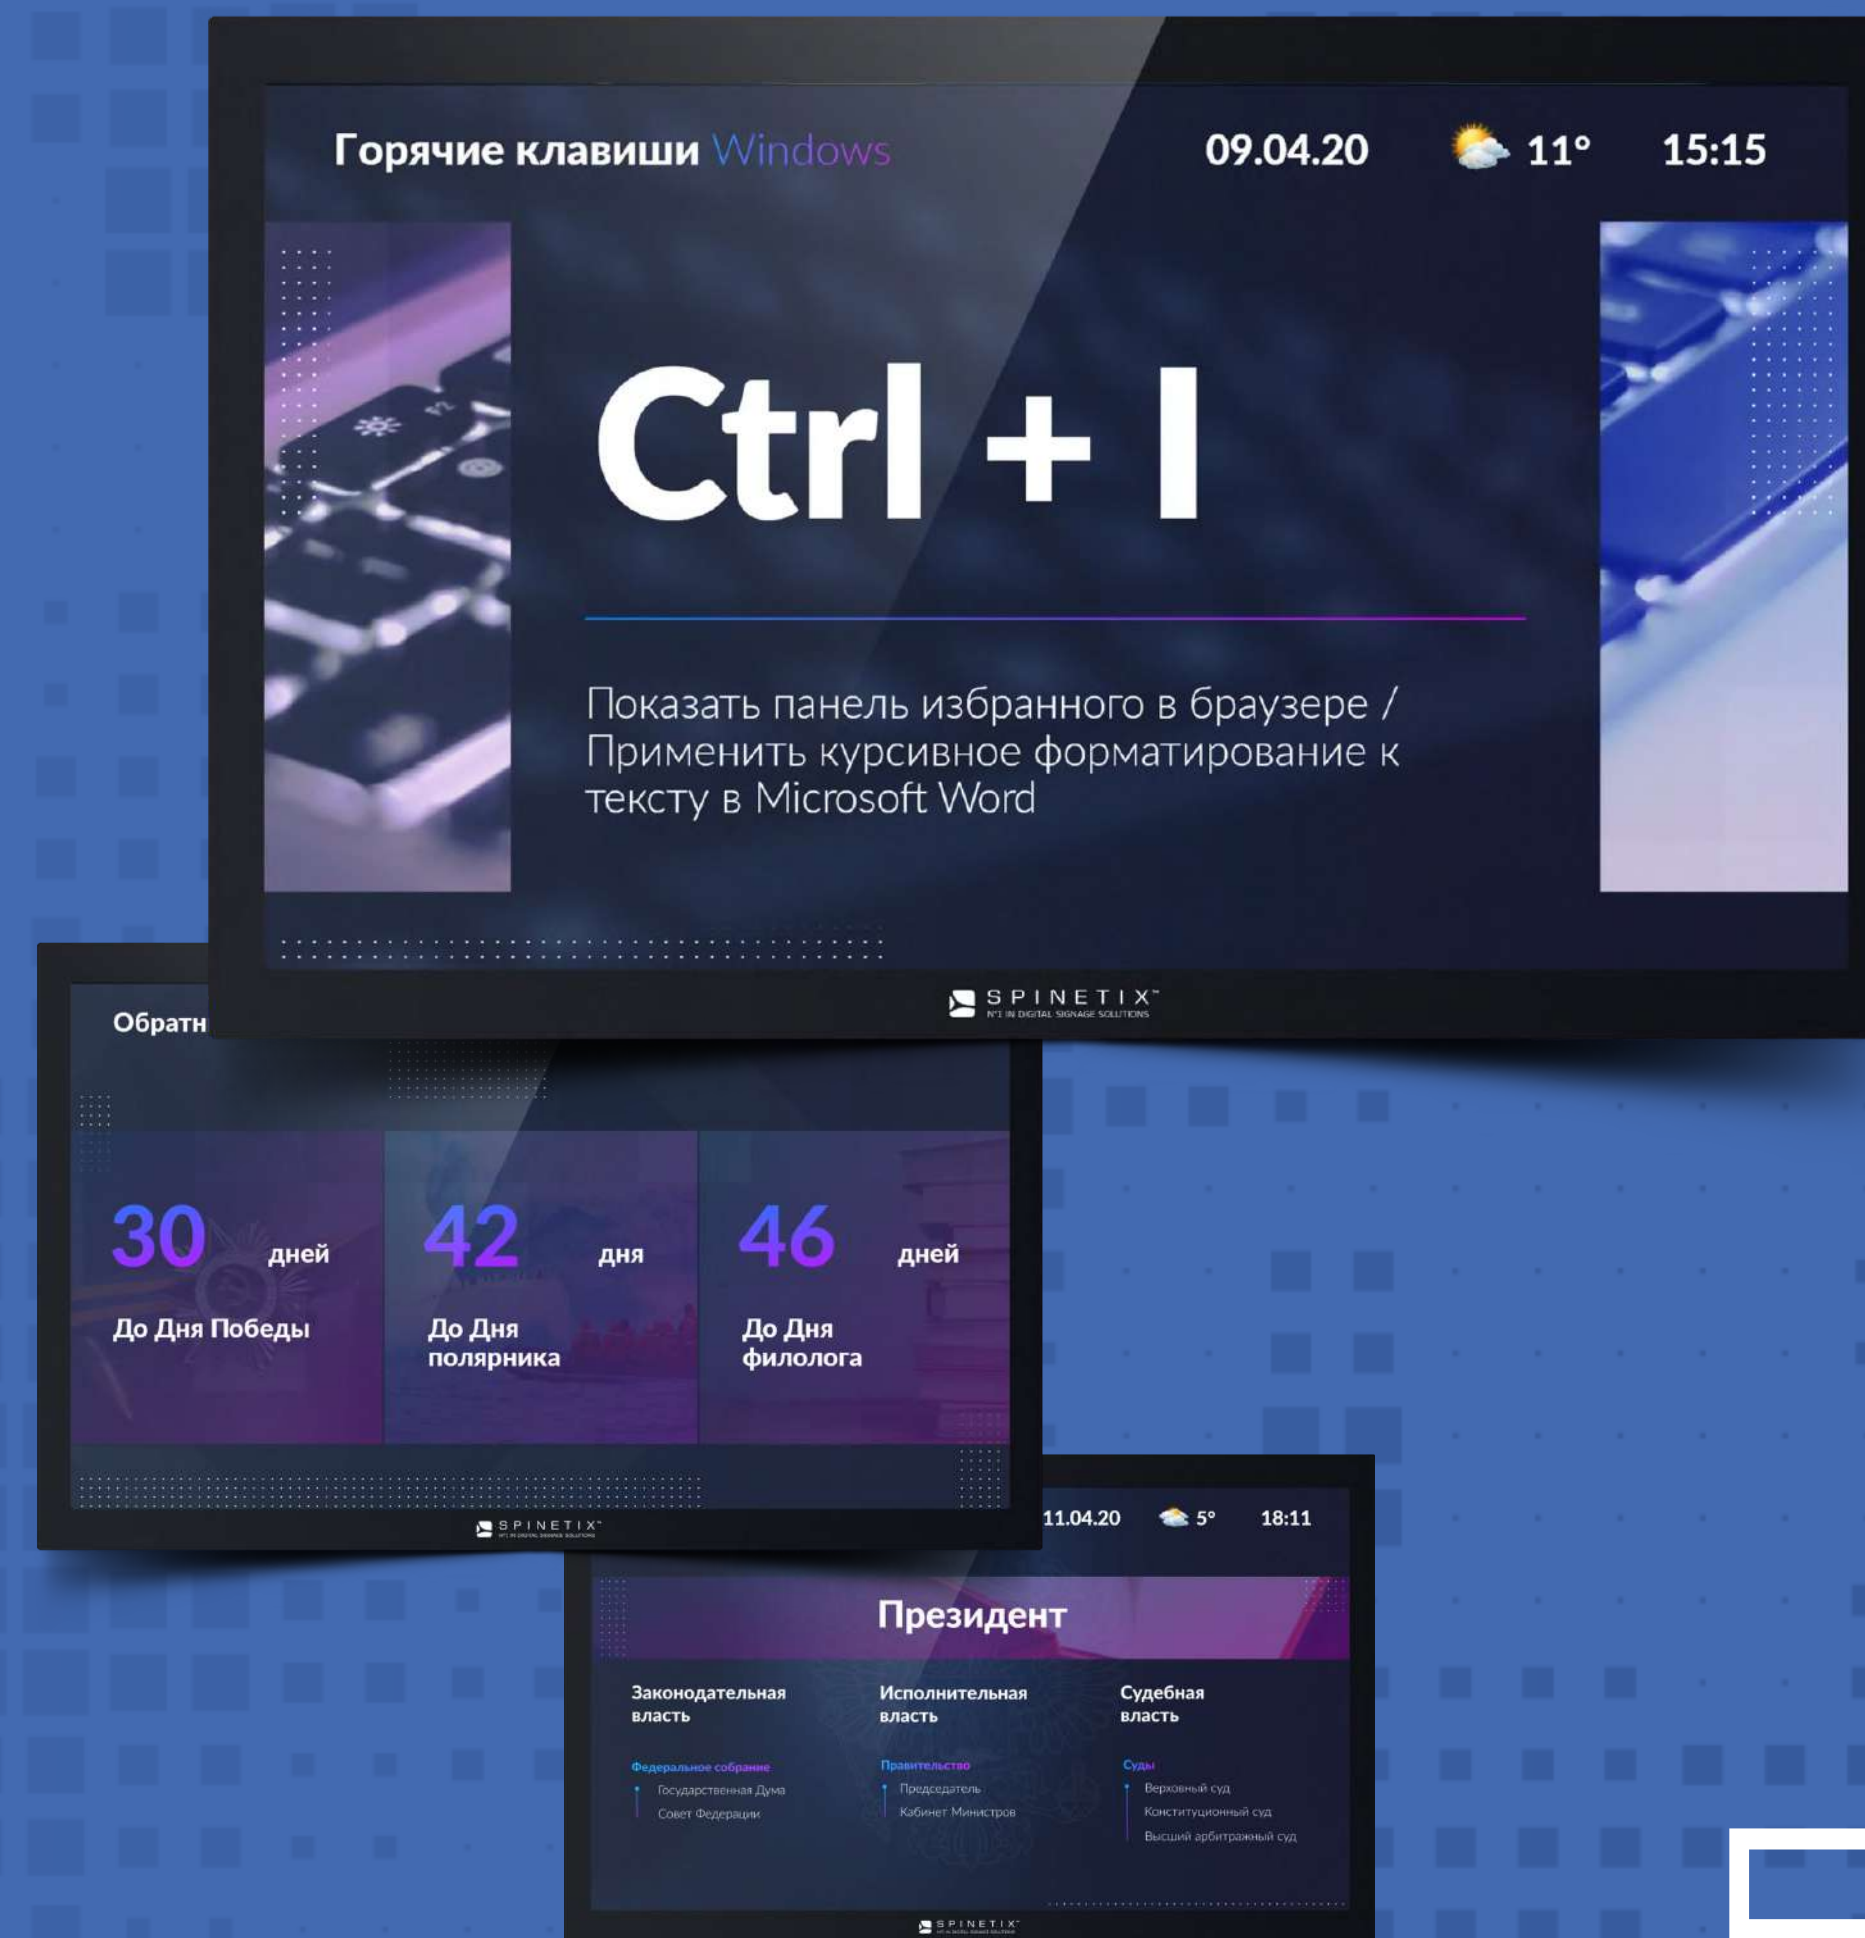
Горячие клавиши Windows

09.04.20 11° 15:15

Ctrl + I

Показать панель избранного в браузере / Применить курсивное форматирование к тексту в Microsoft Word

SPINETIX™
N°1 IN DIGITAL SIGNAGE SOLUTIONS

Обратн

30 дней
До Дня Победы

42 дня
До Дня полярника

46 дней
До Дня филолога

SPINETIX™

11.04.20 5° 18:11

Президент

Законодательная власть

Федеральное собрание
Государственная Дума
Совет Федерации

Исполнительная власть

Правительство
Председатель
Кабинет Министров

Судебная власть

Суды
Верховный суд
Конституционный суд
Высший арбитражный суд

SPINETIX™